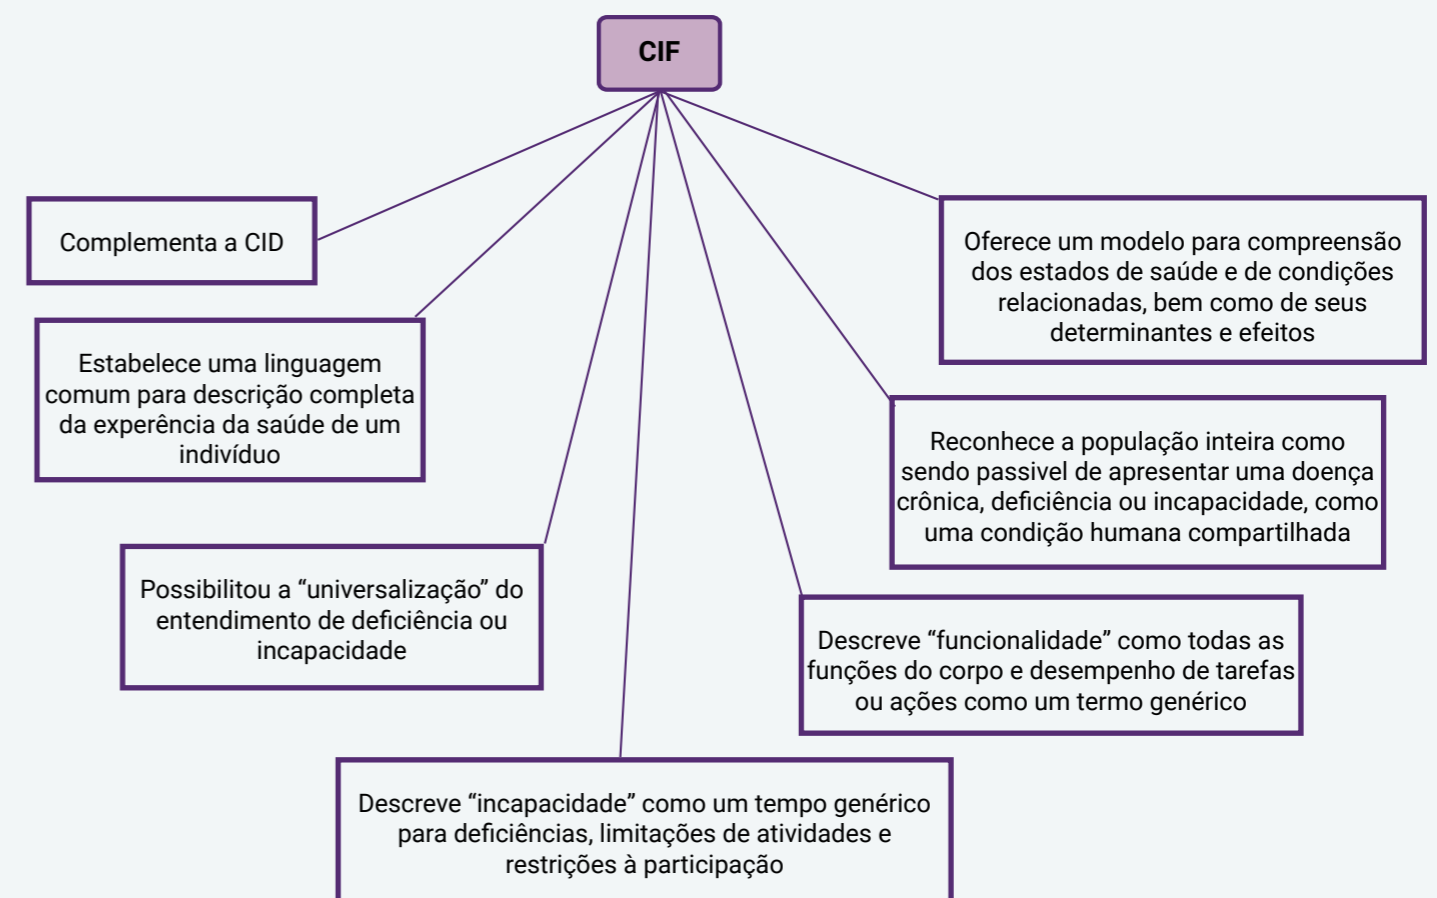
CIF

Complementa a CID

Estabelece uma linguagem comum para descrição completa da experência da saúde de um indivíduo

Possibilitou a “universalização” do entendimento de deficiência ou incapacidade

Descreve “incapacidade” como um tempo genérico para deficiências, limitações de atividades e restrições à participação

Descreve “funcionalidade” como todas as funções do corpo e desempenho de tarefas ou ações como um termo genérico

Reconhece a população inteira como sendo passivel de apresentar uma doença crônica, deficiência ou incapacidade, como uma condição humana compartilhada

Oferece um modelo para compreensão dos estados de saúde e de condições relacionadas, bem como de seus determinantes e efeitos